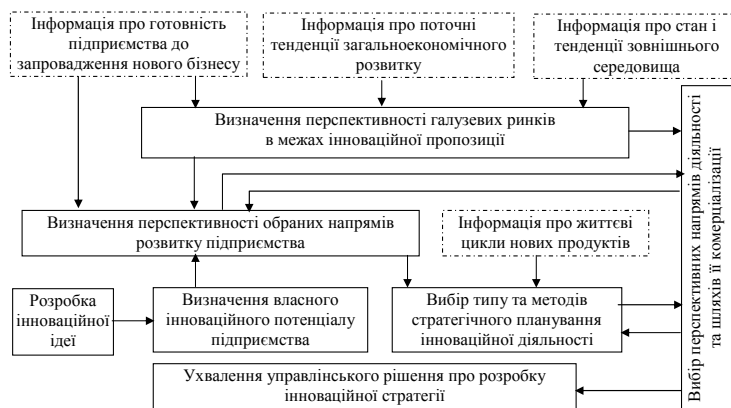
Інформація про готовність підприємства до запровадження нового бізнесу

Інформація про поточні тенденції загальноекономічного розвитку

Інформація про стан і тенденції зовнішнього середовища

Визначення перспективності галузевих ринків в межах інноваційної пропозиції

Визначення перспективності обраних напрямів розвитку підприємства

Інформація про життєві цикли нових продуктів

Розробка інноваційної ідеї

Визначення власного інноваційного потенціалу підприємства

Вибір типу та методів стратегічного планування інноваційної діяльності

Ухвалення управлінського рішення про розробку інноваційної стратегії

Вибір перспективних напрямів діяльності та шляхів її комерціалізації